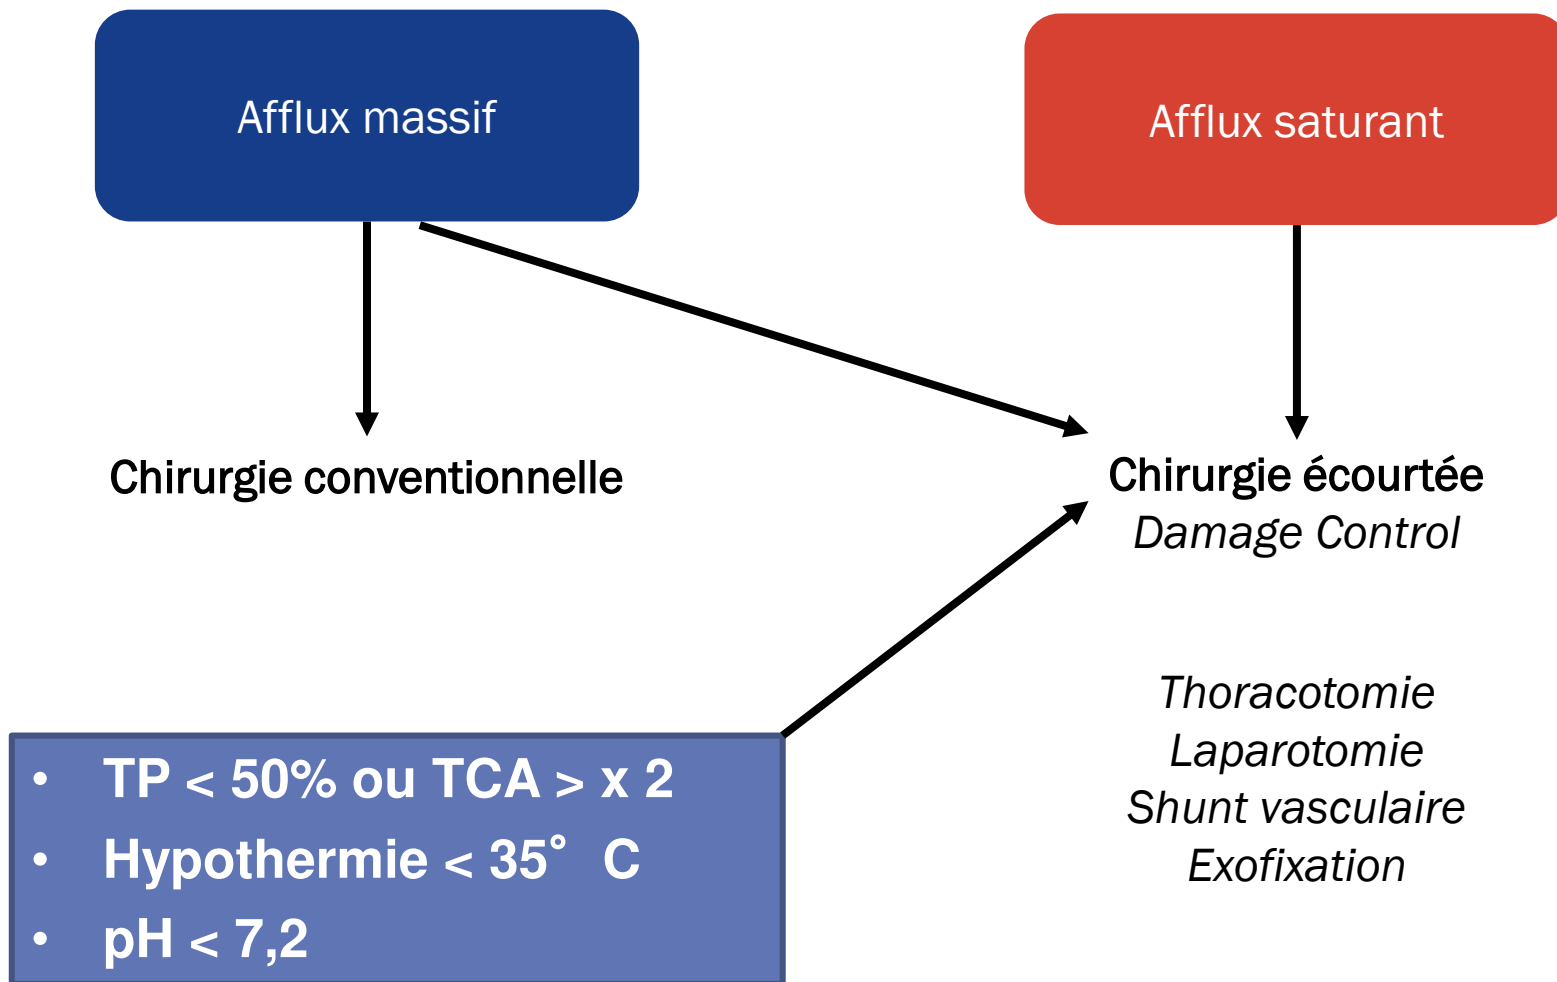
Afflux massif

Afflux saturant

Chirurgie conventionnelle

Chirurgie écourtée
*Damage Control*

*Thoracotomie*
*Laparotomie*
*Shunt vasculaire*
*Exofixation*

- TP < 50% ou TCA > x 2
- Hypothermie < 35° C
- pH < 7,2